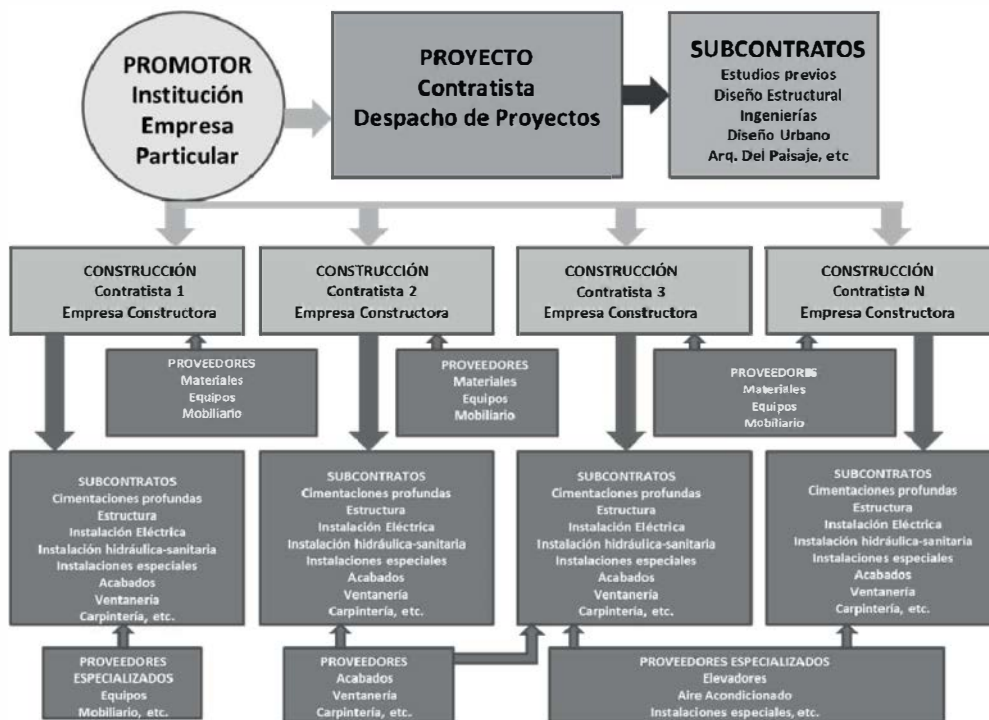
PROMOTOR
Institución
Empresa
Particular

PROYECTO
Contratista
Despacho de Proyectos

SUBCONTRATOS
Estudios previos
Diseño Estructural
Ingenierías
Diseño Urbano
Arq. Del Paisaje, etc

CONSTRUCCIÓN
Contratista 1
Empresa Constructora

CONSTRUCCIÓN
Contratista 2
Empresa Constructora

CONSTRUCCIÓN
Contratista 3
Empresa Constructora

CONSTRUCCIÓN
Contratista N
Empresa Constructora

PROVEEDORES
Materiales
Equipos
Mobiliario

PROVEEDORES
Materiales
Equipos
Mobiliario

PROVEEDORES
Materiales
Equipos
Mobiliario

SUBCONTRATOS
Cimentaciones profundas
Estructura
Instalación Eléctrica
Instalación hidráulica-sanitaria
Instalaciones especiales
Acabados
Ventanería
Carpintería, etc.

SUBCONTRATOS
Cimentaciones profundas
Estructura
Instalación Eléctrica
Instalación hidráulica-sanitaria
Instalaciones especiales
Acabados
Ventanería
Carpintería, etc.

SUBCONTRATOS
Cimentaciones profundas
Estructura
Instalación Eléctrica
Instalación hidráulica-sanitaria
Instalaciones especiales
Acabados
Ventanería
Carpintería, etc.

SUBCONTRATOS
Cimentaciones profundas
Estructura
Instalación Eléctrica
Instalación hidráulica-sanitaria
Instalaciones especiales
Acabados
Ventanería
Carpintería, etc.

PROVEEDORES
ESPECIALIZADOS
Equipos
Mobiliario, etc.

PROVEEDORES
Acabados
Ventanería
Carpintería, etc.

PROVEEDORES ESPECIALIZADOS
Elevadores
Aire Acondicionado
Instalaciones especiales, etc.